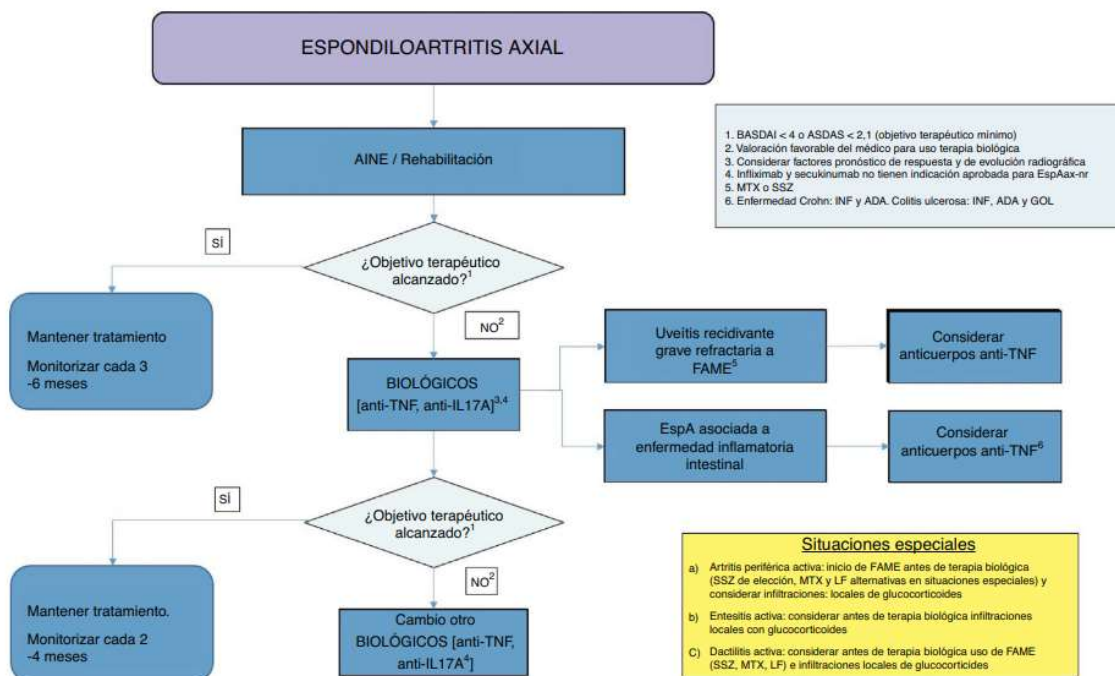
ESPONDILOARTRITIS AXIAL

1. BASDAI < 4 o ASDAS < 2,1 (objetivo terapéutico mínimo)
2. Valoración favorable del médico para uso terapia biológica
3. Considerar factores pronóstico de respuesta y de evolución radiográfica
4. Infliximab y secukinumab no tienen indicación aprobada para EspAax-nr
5. MTX o SSZ
6. Enfermedad Crohn: INF y ADA. Colitis ulcerosa: INF, ADA y GOL

AINE / Rehabilitación

SÍ

¿Objetivo terapéutico alcanzado?$^1$

Mantener tratamiento

Monitorizar cada 3 -6 meses

NO$^2$

Uveítis recidivante grave refractaria a FAME$^5$

Considerar anticuerpos anti-TNF

BIOLÓGICOS [anti-TNF, anti-IL17A]$^{3,4}$

EspA asociada a enfermedad inflamatoria intestinal

Considerar anticuerpos anti-TNF$^6$

SÍ

¿Objetivo terapéutico alcanzado?$^1$

Mantener tratamiento.

Monitorizar cada 2 -4 meses

NO$^2$

Cambio otro BIOLÓGICOS [anti-TNF, anti-IL17A$^4$]

Situaciones especiales

a) Artritis periférica activa: inicio de FAME antes de terapia biológica (SSZ de elección, MTX y LF alternativas en situaciones especiales) y considerar infiltraciones: locales de glucocorticoides

b) Entesitis activa: considerar antes de terapia biológica infiltraciones locales con glucocorticoides

C) Dactilitis activa: considerar antes de terapia biológica uso de FAME (SSZ, MTX, LF) e infiltraciones locales de glucocorticides